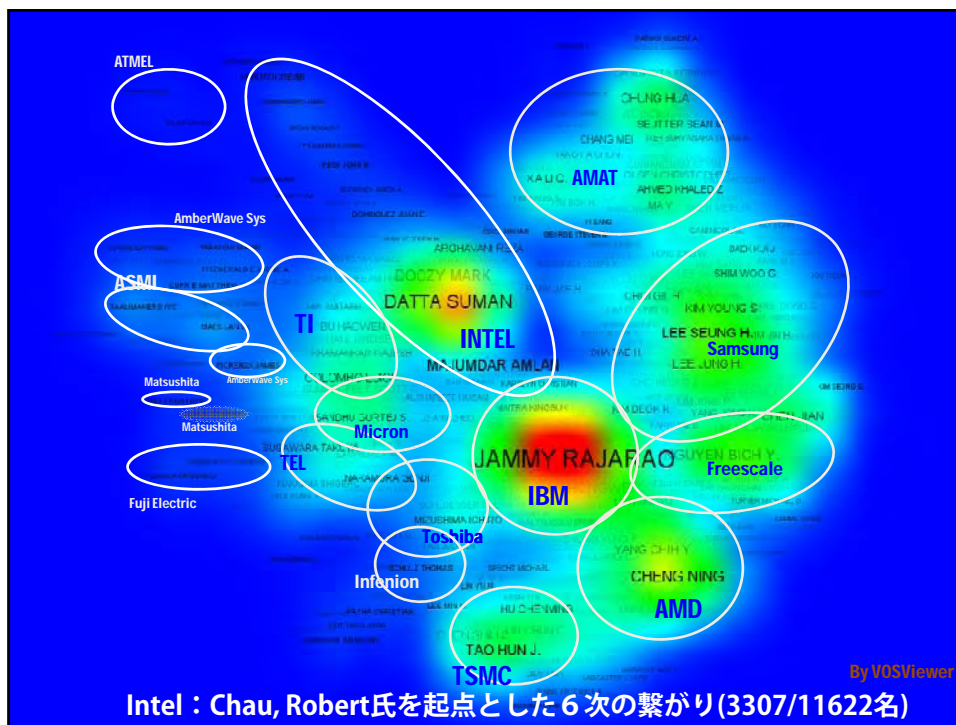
ATMEL
AmberWave Sys
ASML
Matsushita
AmberWave Sys
Matsushita
Fuji Electric
TI
TEL
Micron
Toshiba
Infenion
TSMC
INTEL
DOCZY MARK
DATTA SUMAN
MAJUMDAR AMLAN
JAMMY RAJARAO
IBM
AMAT
CHUNG HUA
CHANG MEI
XAU C.
AHMED KHALED Z.
MA Y.
SHIM WOO G.
KIM YOUNG S.
LEE SEUNG H.
LEE JUNG H.
Samsung
NGUYEN BICH Y.
Freescale
YANG CHIH Y.
CHENG NING
AMD
HU CHENMING
TAO HUN J.
SANDHU GURTEJ S.
NAKAMURA JUNJI
SUGAWARA TAKU
BU HAOWEN
MIZUSHIMA ICHIRO
SCHULZ THOMAS
ARGHAVANI REZA
By VOSViewer
Intel：Chau, Robert氏を起点とした６次の繋がり(3307/11622名)